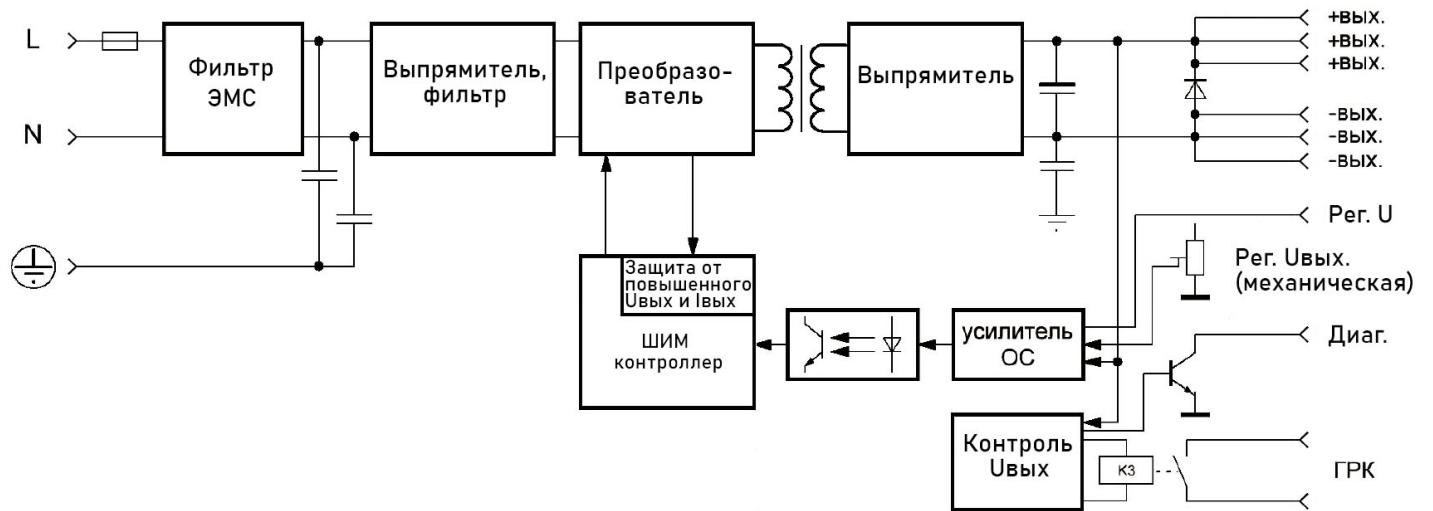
L
N
Фильтр ЭМС
Выпрямитель, фильтр
Преобразователь
Выпрямитель
+вых.
+вых.
+вых.
-вых.
-вых.
-вых.
Рег. U
Рег. Uвых. (механическая)
Защита от повышенного Uвых и Iвых
ШИМ контроллер
усилитель ОС
Диаг.
Контроль Uвых
К3
ГРК